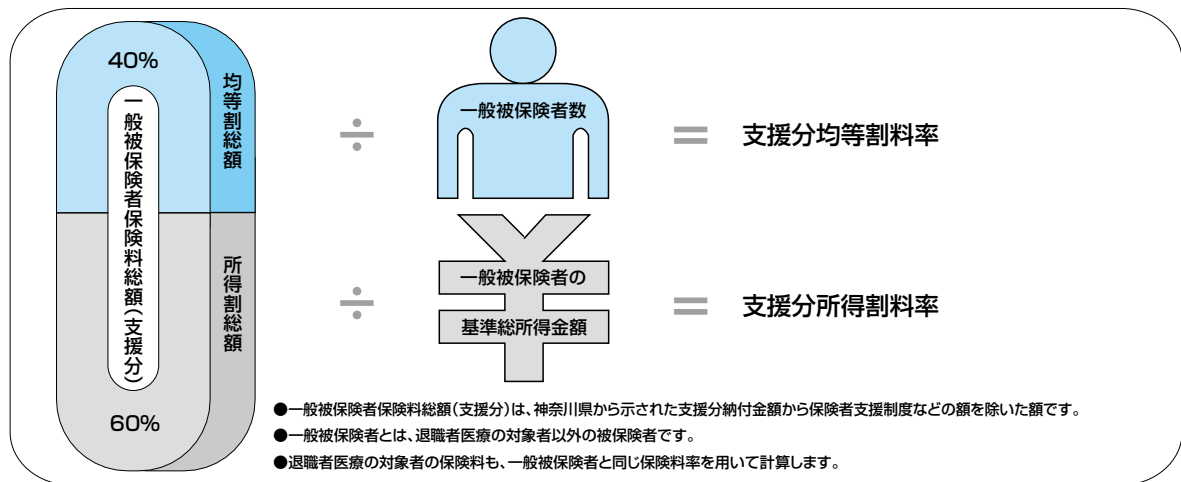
40%

一般被保険者保険料総額(支援分)

60%

均等割総額

所得割総額

÷

一般被保険者数

＝ 支援分均等割料率

÷

一般被保険者の

基準総所得金額

＝ 支援分所得割料率

●一般被保険者保険料総額(支援分)は、神奈川県から示された支援分納付金額から保険者支援制度などの額を除いた額です。

●一般被保険者とは、退職者医療の対象者以外の被保険者です。

●退職者医療の対象者の保険料も、一般被保険者と同じ保険料率を用いて計算します。